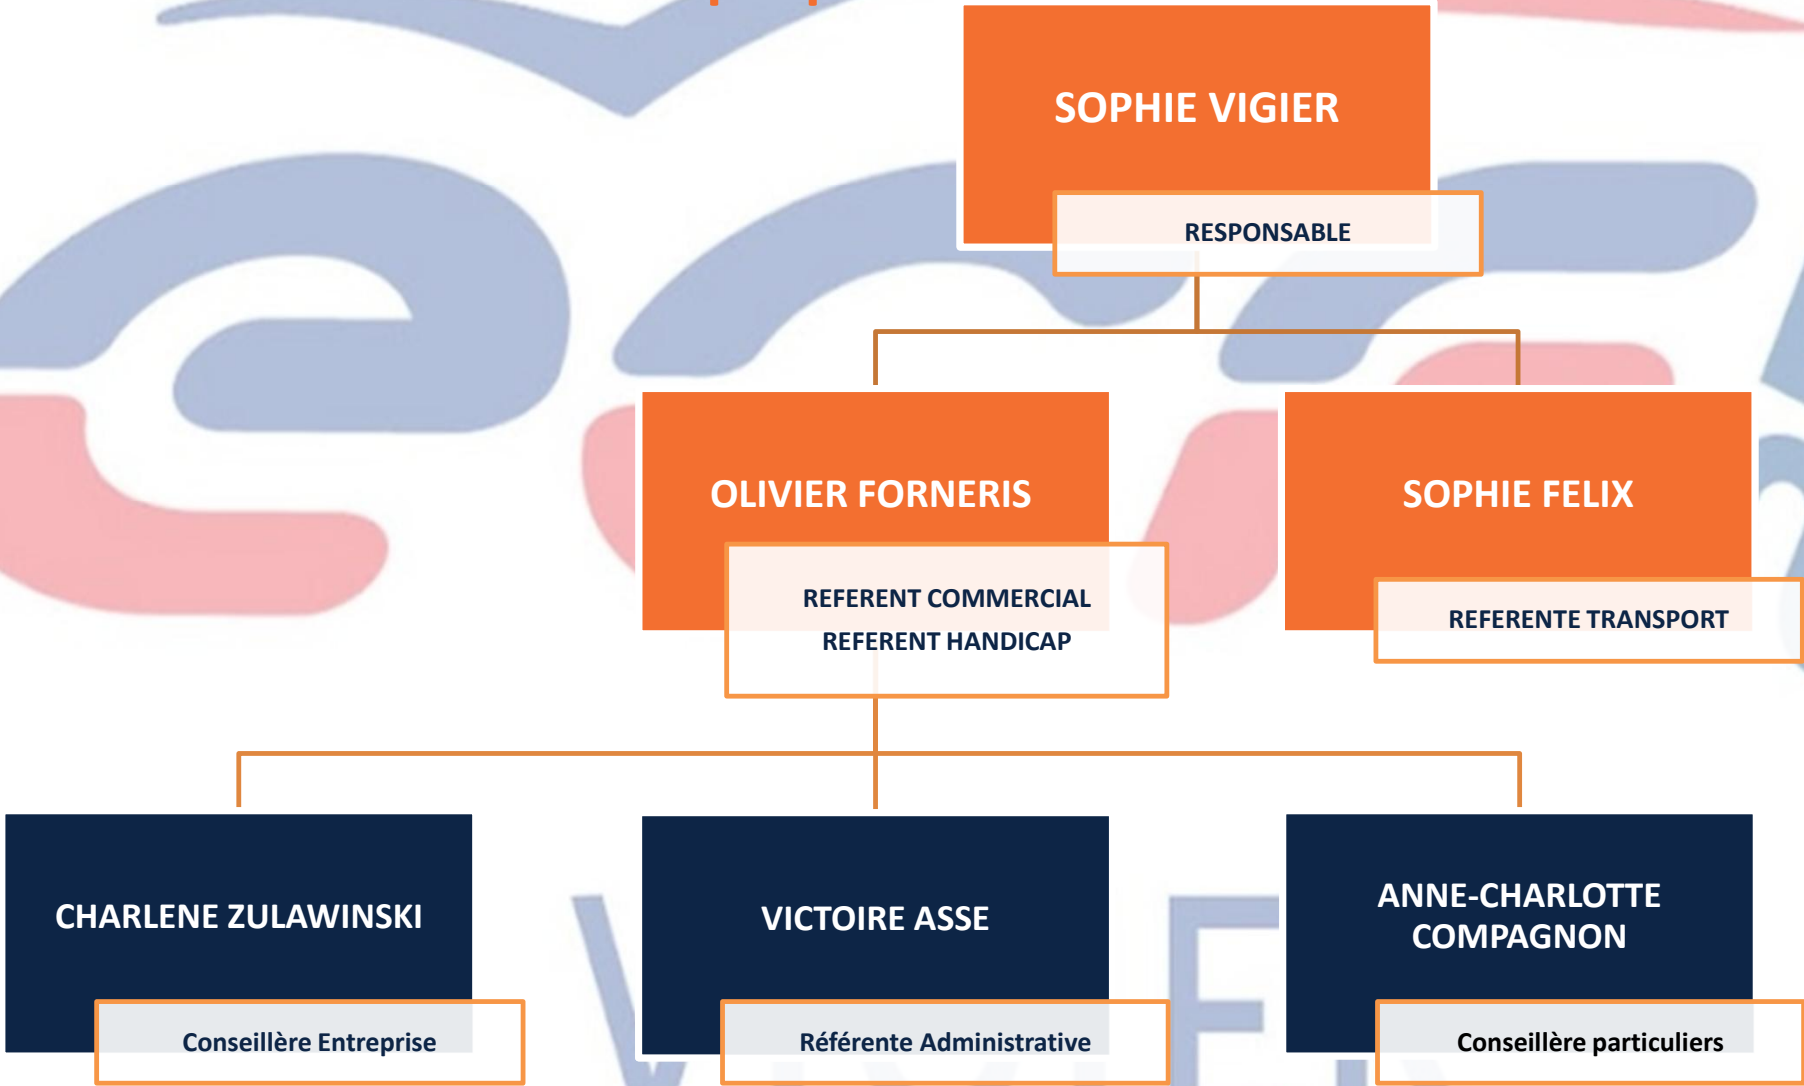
SOPHIE VIGIER
RESPONSABLE

OLIVIER FORNERIS
REFERENT COMMERCIAL
REFERENT HANDICAP

SOPHIE FELIX
REFERENTE TRANSPORT

CHARLENE ZULAWINSKI
Conseillère Entreprise

VICTOIRE ASSE
Référente Administrative

ANNE-CHARLOTTE COMPAGNON
Conseillère particuliers